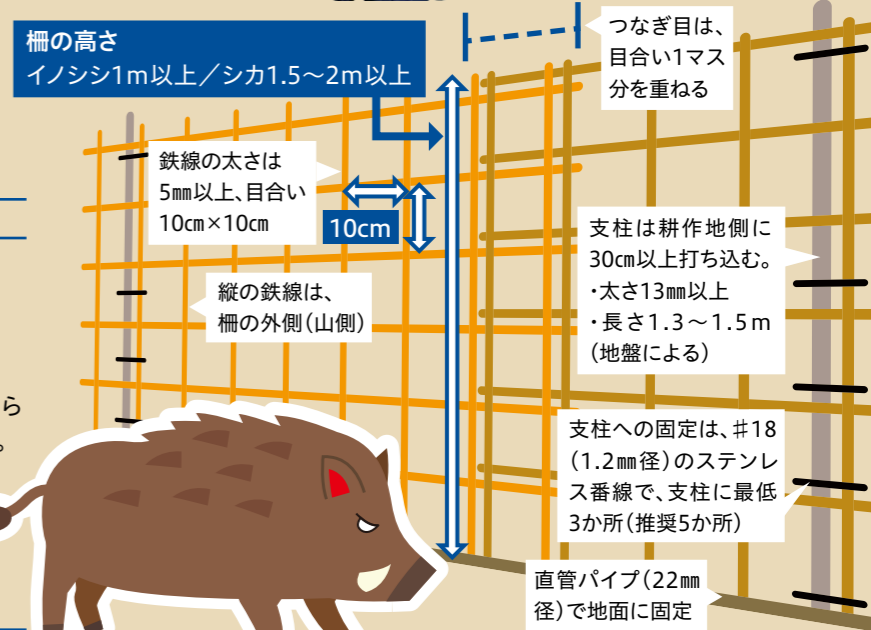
柵の高さ
イノシシ1m以上／シカ1.5～2m以上

つなぎ目は、目合い1マス分を重ねる

鉄線の太さは5㎜以上、目合い10㎝×10㎝

10cm

支柱は耕作地側に30㎝以上打ち込む。
・太さ13㎜以上
・長さ1.3～1.5ｍ（地盤による）

縦の鉄線は、柵の外側（山側）

ら

。

支柱への固定は、♯18（1.2㎜径）のステンレス番線で、支柱に最低3か所（推奨5か所）

直管パイプ（22㎜径）で地面に固定